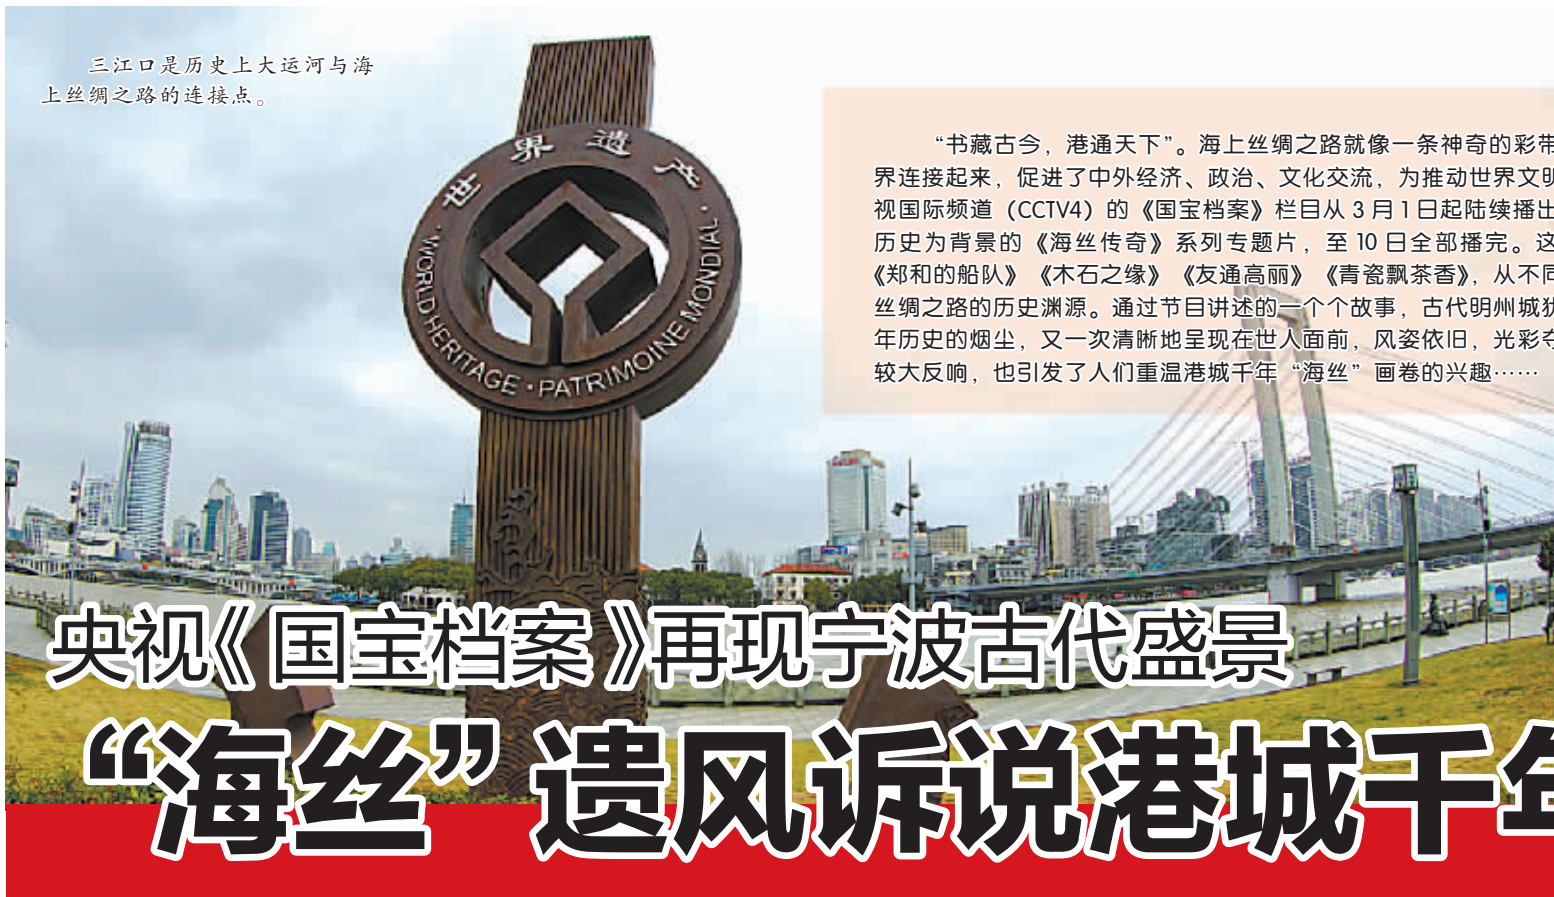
三江口是历史上大运河与海上丝绸之路的连接点。

世界遗产
WORLD HERITAGE · PATRIMOINE MONDIAL

“书藏古今，港通天下”。海上丝绸之路就像一条神奇的彩带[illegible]界连接起来，促进了中外经济、政治、文化交流，为推动世界文明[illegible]视国际频道（CCTV4）的《国宝档案》栏目从 3 月 1 日起陆续播出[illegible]历史为背景的《海丝传奇》系列专题片，至 10 日全部播完。这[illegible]《郑和的船队》《木石之缘》《友通高丽》《青瓷飘茶香》，从不同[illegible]丝绸之路的历史渊源。通过节目讲述的一个个故事，古代明州城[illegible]年历史的烟尘，又一次清晰地呈现在世人面前，风姿依旧，光彩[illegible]较大反响，也引发了人们重温港城千年“海丝”画卷的兴趣……

央视《国宝档案》再现宁波古代盛景

“海丝”遗风诉说港城千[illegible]